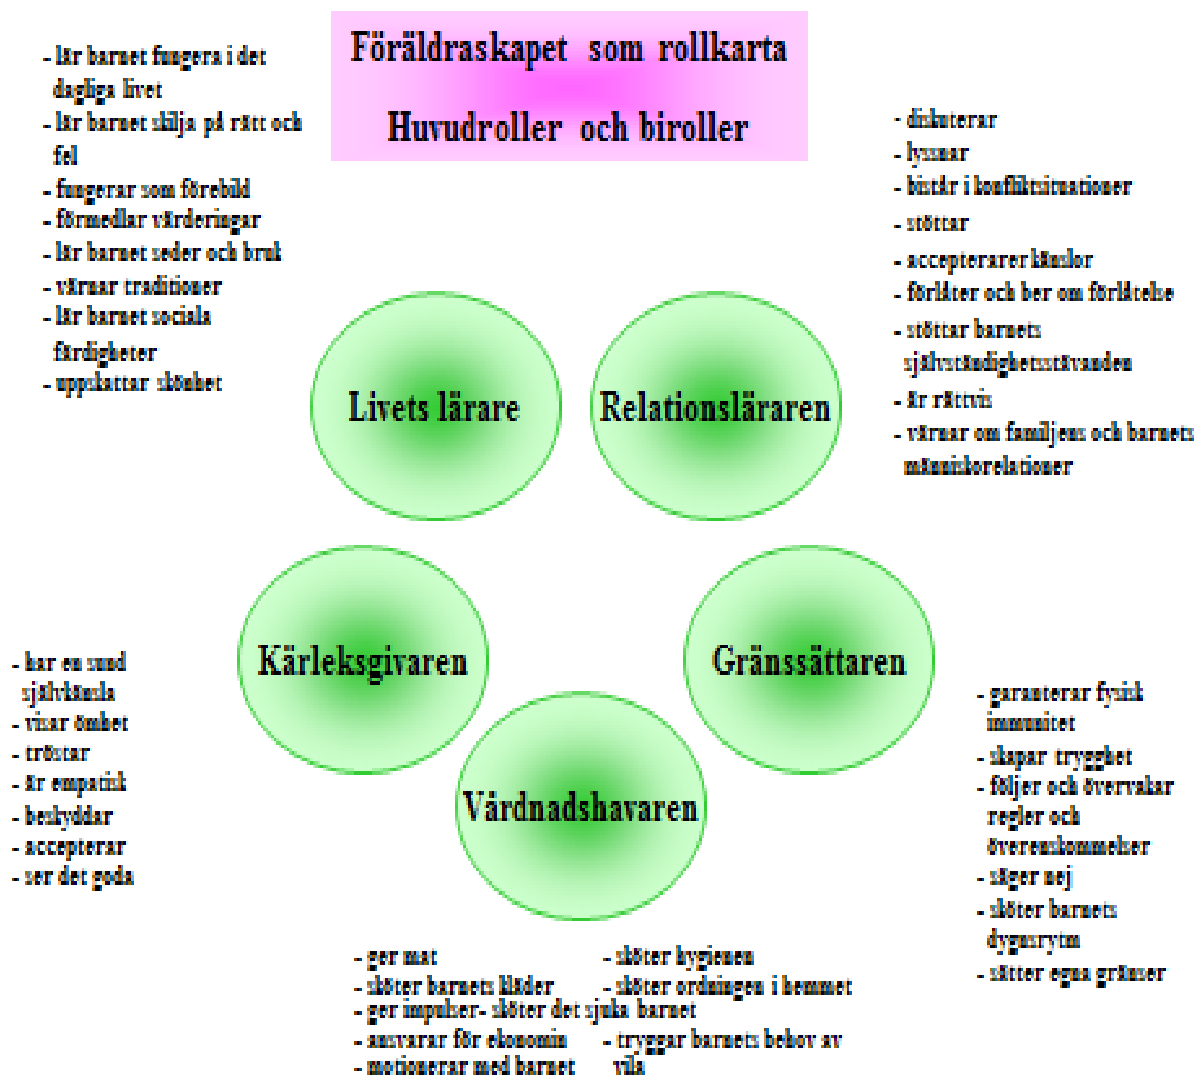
Föräldraskapet som rollkarta
Huvudroller och biroller

- lär barnet fungera i det dagliga livet
- lär barnet skilja på rätt och fel
- fungerar som förebild
- förmedlar värderingar
- lär barnet seder och bruk
- värnar traditioner
- lär barnet sociala färdigheter
- uppskattar skönhet

- diskuterar
- lyssnar
- bistår i konfliktsituationer
- stöttar
- accepterarer känslor
- förlåter och ber om förlåtelse
- stöttar barnets självständighetssträvanden
- är rättvis
- värnar om familjens och barnets människorelationer

Livets lärare

Relationsläraren

Kärleksgivaren

Gränssättaren

Vårdnadshavaren

- har en sund självkänsla
- visar ömhet
- tröstar
- är empatisk
- beskyddar
- accepterar
- ser det goda

- garanterar fysisk immunitet
- skapar trygghet
- följer och övervakar regler och överenskommelser
- säger nej
- sköter barnets dygnsrytm
- sätter egna gränser

- ger mat
- sköter barnets kläder
- ger impulser
- sköter det sjuka barnet
- ansvarar för ekonomin
- motionerar med barnet

- sköter hygienen
- sköter ordningen i hemmet
- tryggar barnets behov av vila